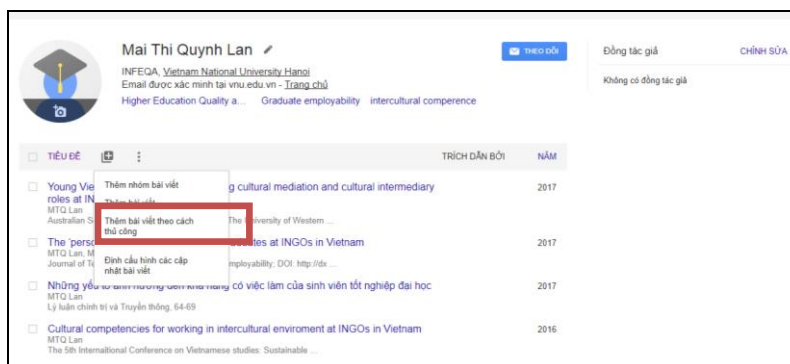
Mai Thi Quynh Lan

INFEQA, Vietnam National University Hanoi
Email được xác minh tại vnu.edu.vn - Trang chủ
Higher Education Quality a... Graduate employability intercultural comperence

THEO DÕI

Đồng tác giả

CHỈNH SỬA

Không có đồng tác giả

TIÊU ĐỀ

TRÍCH DẪN BỞI

NĂM

Thêm nhóm bài viết

Thêm bài viết

Thêm bài viết theo cách thủ công

Định cấu hình các cập nhật bài viết

Young Vie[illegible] g cultural mediation and cultural intermediary roles at IN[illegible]
MTQ Lan
Australian S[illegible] The University of Western ...
2017

The 'perso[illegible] ates at INGOs in Vietnam
MTQ Lan, M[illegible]
Journal of Te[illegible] mployability; DOI: http://dx ...
2017

Những yếu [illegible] có việc làm của sinh viên tốt nghiệp đại học
MTQ Lan
Lý luận chính trị và Truyền thông, 64-69
2017

Cultural competencies for working in intercultural enviroment at INGOs in Vietnam
MTQ Lan
The 5th International Conference on Vietnamese studies: Sustainable ...
2016